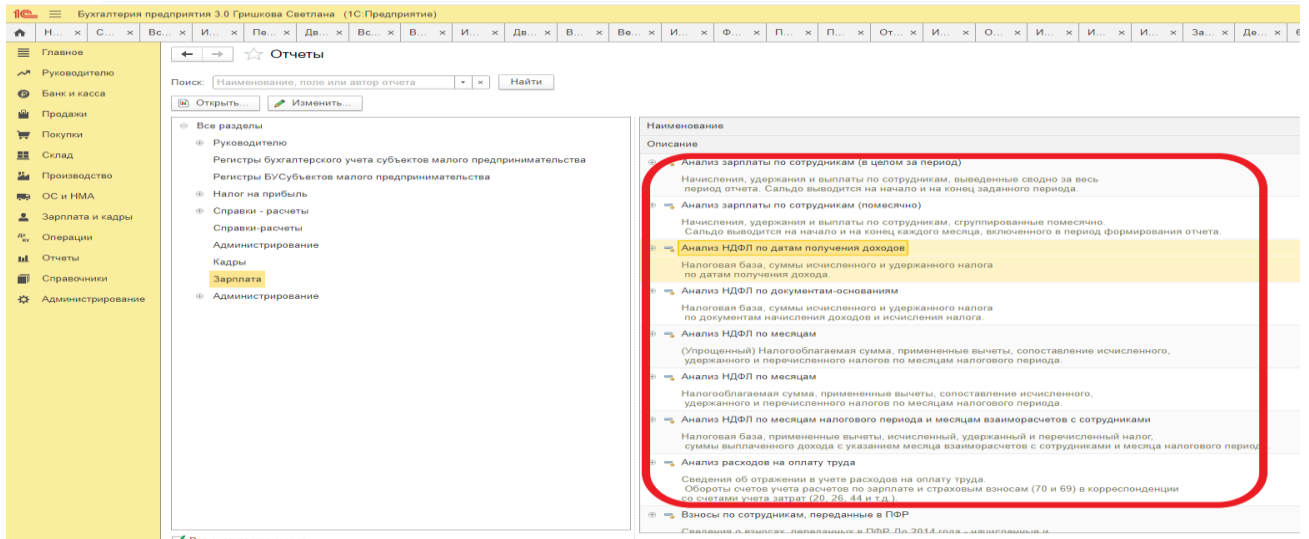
1С Бухгалтерия предприятия 3.0 Гришкова Светлана (1С:Предприятие)

Н... × С... × Вс... × И... × Пе... × Дв... × Вс... × В... × И... × Дв... × В... × Ве... × И... × Ф... × П... × П... × От... × И... × О... × И... × И... × За... × Де... ×

Главное
Руководителю
Банк и касса
Продажи
Покупки
Склад
Производство
ОС и НМА
Зарплата и кадры
Операции
Отчеты
Справочники
Администрирование

Отчеты

Поиск: Наименование, поле или автор отчета Найти

Открыть... Изменить...

Все разделы
Руководителю
Регистры бухгалтерского учета субъектов малого предпринимательства
Регистры БУСубъектов малого предпринимательства
Налог на прибыль
Справки - расчеты
Справки-расчеты
Администрирование
Кадры
Зарплата
Администрирование

Наименование
Описание

Анализ зарплаты по сотрудникам (в целом за период)
Начисления, удержания и выплаты по сотрудникам, выведенные сводно за весь период отчета. Сальдо выводится на начало и на конец заданного периода.

Анализ зарплаты по сотрудникам (помесячно)
Начисления, удержания и выплаты по сотрудникам, сгруппированные помесячно. Сальдо выводится на начало и на конец каждого месяца, включенного в период формирования отчета.

Анализ НДФЛ по датам получения доходов
Налоговая база, суммы исчисленного и удержанного налога по датам получения дохода.

Анализ НДФЛ по документам-основаниям
Налоговая база, суммы исчисленного и удержанного налога по документам начисления доходов и исчисления налога.

Анализ НДФЛ по месяцам
(Упрощенный) Налогооблагаемая сумма, примененные вычеты, сопоставление исчисленного, удержанного и перечисленного налогов по месяцам налогового периода.

Анализ НДФЛ по месяцам
Налогооблагаемая сумма, примененные вычеты, сопоставление исчисленного, удержанного и перечисленного налогов по месяцам налогового периода.

Анализ НДФЛ по месяцам налогового периода и месяцам взаиморасчетов с сотрудниками
Налоговая база, примененные вычеты, исчисленный, удержанный и перечисленный налог, суммы выплаченного дохода с указанием месяца взаиморасчетов с сотрудниками и месяца налогового период

Анализ расходов на оплату труда
Сведения об отражении в учете расходов на оплату труда. Обороты счетов учета расчетов по зарплате и страховым взносам (70 и 69) в корреспонденции со счетами учета затрат (20, 26, 44 и т.д.)

Взносы по сотрудникам, переданные в ПФР
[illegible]